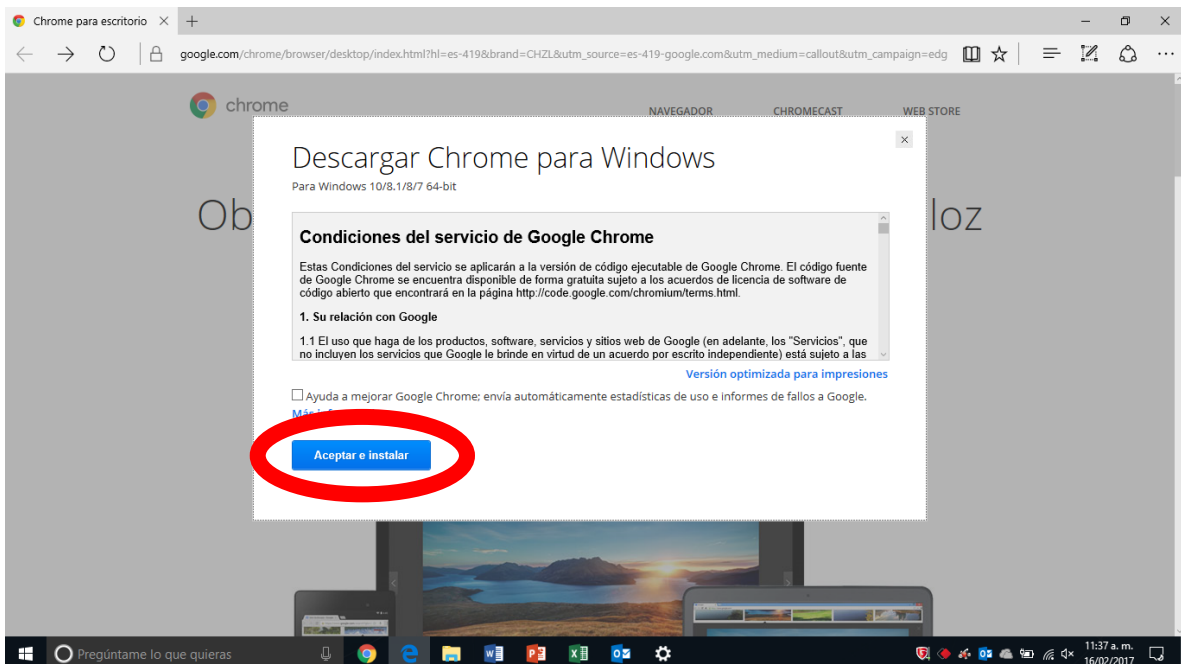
Chrome para escritorio

google.com/chrome/browser/desktop/index.html?hl=es-419&brand=CHZL&utm_source=es-419-google.com&utm_medium=callout&utm_campaign=edg

chrome

NAVEGADOR

CHROMECAST

WEB STORE

Ob

loz

×

Descargar Chrome para Windows

Para Windows 10/8.1/8/7 64-bit

Condiciones del servicio de Google Chrome

Estas Condiciones del servicio se aplicarán a la versión de código ejecutable de Google Chrome. El código fuente de Google Chrome se encuentra disponible de forma gratuita sujeto a los acuerdos de licencia de software de código abierto que encontrará en la página http://code.google.com/chromium/terms.html.

1. Su relación con Google

1.1 El uso que haga de los productos, software, servicios y sitios web de Google (en adelante, los "Servicios", que no incluyen los servicios que Google le brinde en virtud de un acuerdo por escrito independiente) está sujeto a las

Versión optimizada para impresiones

Ayuda a mejorar Google Chrome: envía automáticamente estadísticas de uso e informes de fallos a Google.

Más i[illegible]

Aceptar e instalar

Pregúntame lo que quieras

11:37 a. m.
16/02/2017